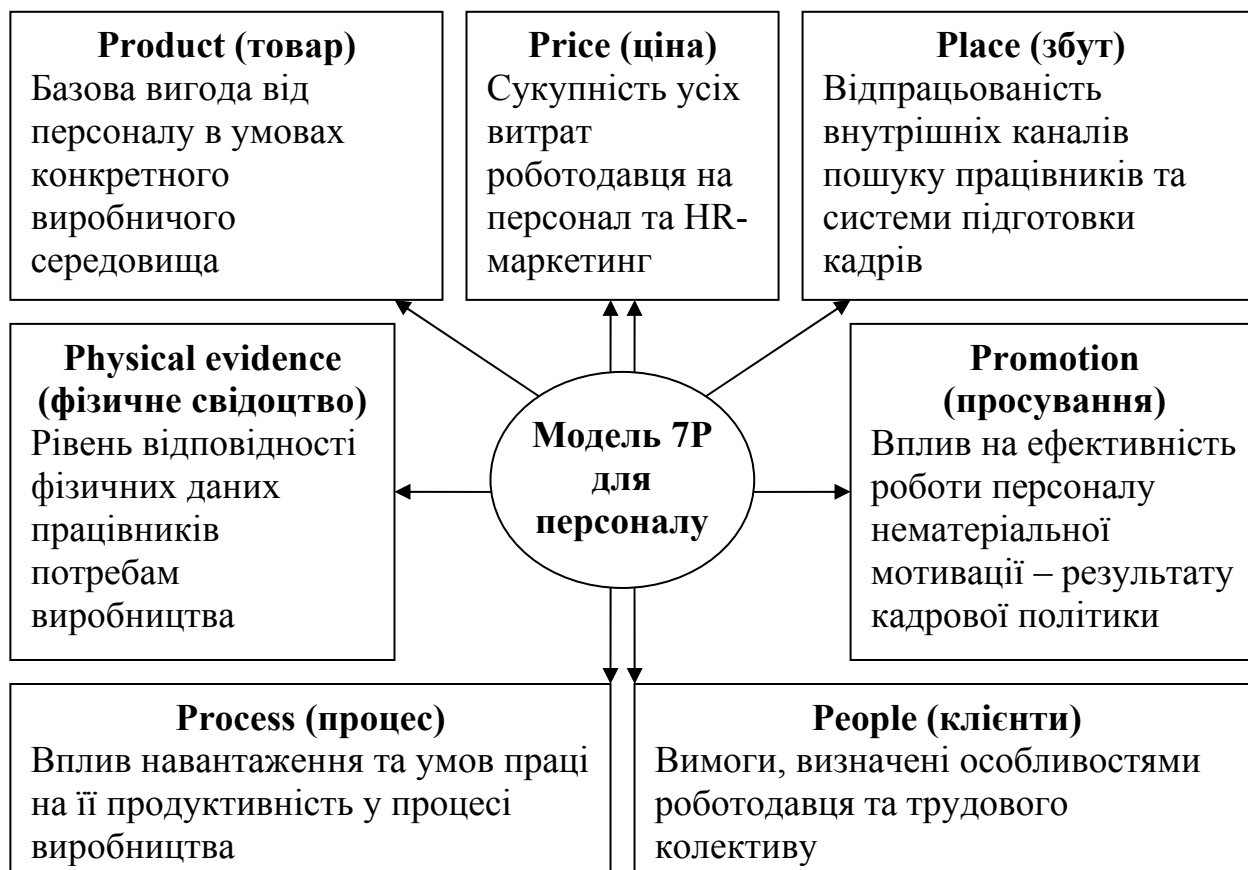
**Product (товар)**
Базова вигода від персоналу в умовах конкретного виробничого середовища

**Price (ціна)**
Сукупність усіх витрат роботодавця на персонал та HR-маркетинг

**Place (збут)**
Відпрацьованість внутрішніх каналів пошуку працівників та системи підготовки кадрів

**Physical evidence (фізичне свідоцтво)**
Рівень відповідності фізичних даних працівників потребам виробництва

**Модель 7P для персоналу**

**Promotion (просування)**
Вплив на ефективність роботи персоналу нематеріальної мотивації – результату кадрової політики

**Process (процес)**
Вплив навантаження та умов праці на її продуктивність у процесі виробництва

**People (клієнти)**
Вимоги, визначені особливостями роботодавця та трудового колективу